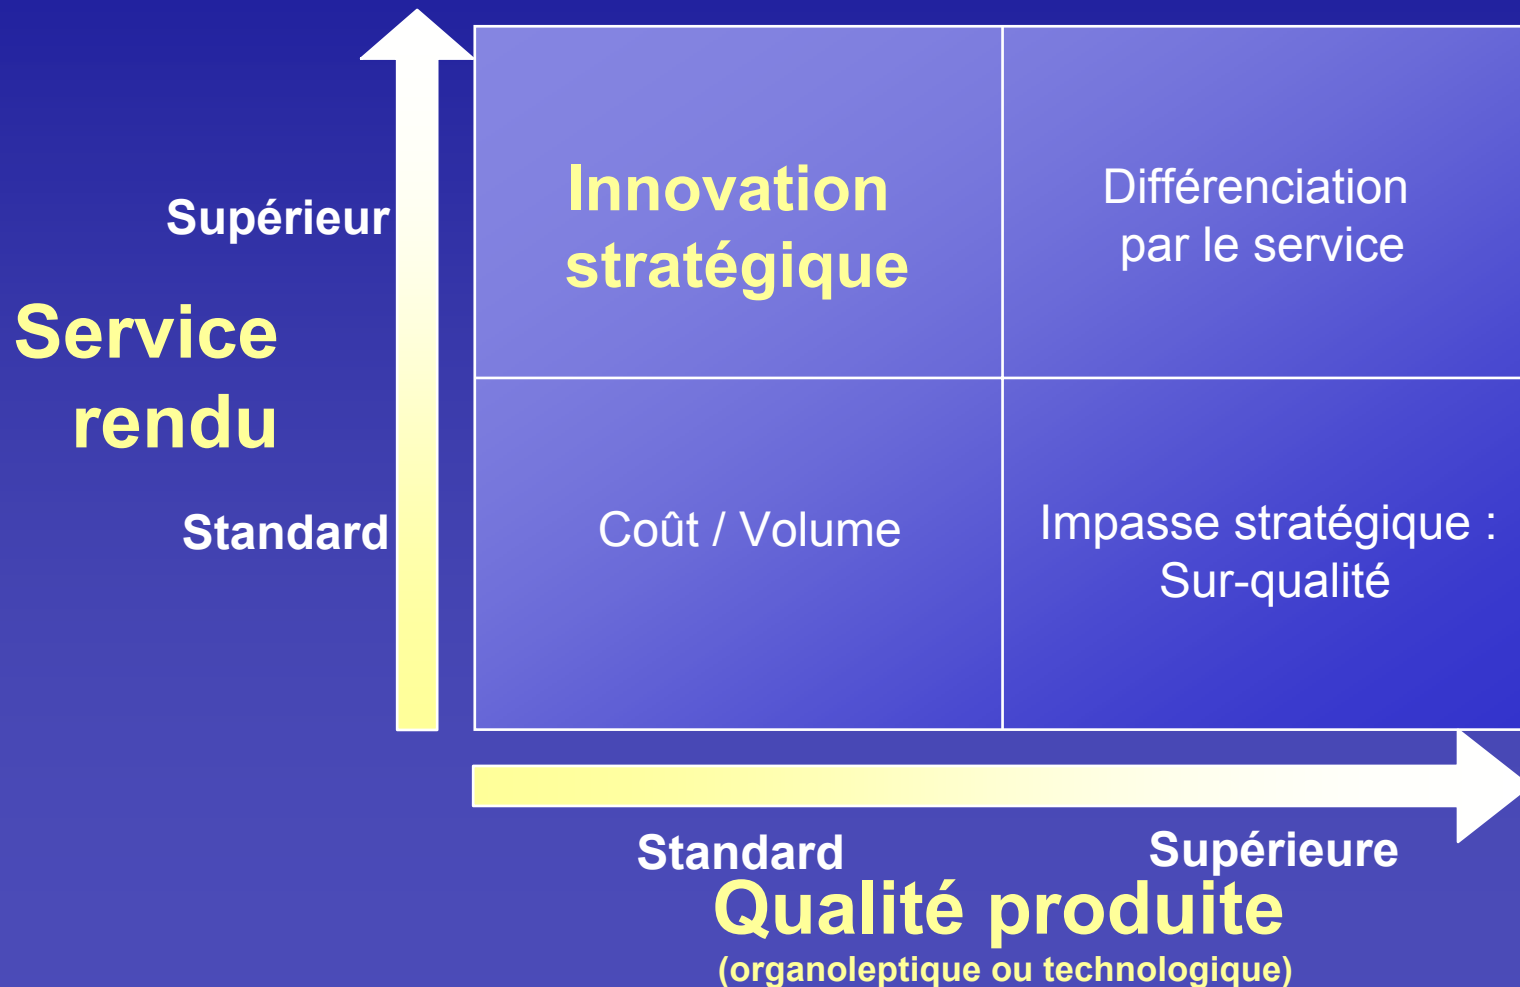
Supérieur

Service rendu

Standard

| Innovation stratégique | Différenciation par le service |
|---|---|
| Coût / Volume | Impasse stratégique : Sur-qualité |

Standard

Supérieure

Qualité produite
(organoleptique ou technologique)